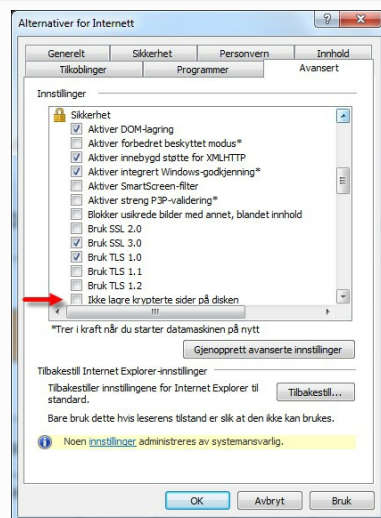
Alternativer for Internett

Generelt | Sikkerhet | Personvern | Innhold
Tilkoblinger | Programmer | Avansert

Innstillinger

Sikkerhet
Aktiver DOM-lagring
Aktiver forbedret beskyttet modus*
Aktiver innebygd støtte for XMLHTTP
Aktiver integrert Windows-godkjenning*
Aktiver SmartScreen-filter
Aktiver streng P3P-validering*
Blokker usikrede bilder med annet, blandet innhold
Bruk SSL 2.0
Bruk SSL 3.0
Bruk TLS 1.0
Bruk TLS 1.1
Bruk TLS 1.2
Ikke lagre krypterte sider på disken

*Trer i kraft når du starter datamaskinen på nytt

Gjenopprett avanserte innstillinger

Tilbakestill Internet Explorer-innstillinger

Tilbakestiller innstillingene for Internet Explorer til standard.

Tilbakestill...

Bare bruk dette hvis leserens tilstand er slik at den ikke kan brukes.

Noen innstillinger administreres av systemansvarlig.

OK | Avbryt | Bruk